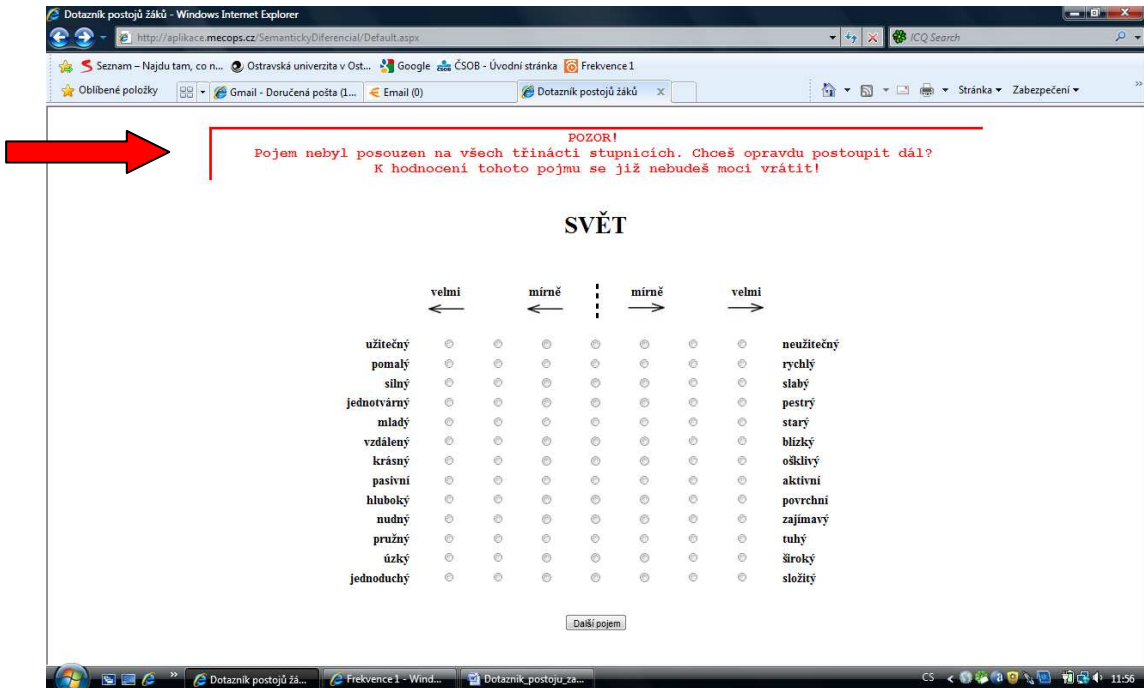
Dotazník postojů žáků - Windows Internet Explorer

http://aplikace.mecops.cz/SemantickyDiferencial/Default.aspx

ICQ Search

Seznam – Najdu tam, co n... Ostravská univerzita v Ost... Google ČSOB - Úvodní stránka Frekvence 1

Oblíbené položky Gmail - Doručená pošta (1... Email (0) Dotazník postojů žáků

Stránka ▾ Zabezpečení ▾

POZOR!
Pojem nebyl posouzen na všech třinácti stupnicích. Chceš opravdu postoupit dál?
K hodnocení tohoto pojmu se již nebudeš moci vrátit!

SVĚT

velmi mírně mírně velmi

| užitečný | neužitečný |
|---|---|
| pomalý | rychlý |
| silný | slabý |
| jednotvárný | pestrý |
| mladý | starý |
| vzdálený | blízký |
| krásný | ošklivý |
| pasivní | aktivní |
| hluboký | povrchní |
| nudný | zajímavý |
| pružný | tuhý |
| úzký | široký |
| jednoduchý | složitý |

Další pojem

Dotazník postojů žá... Frekvence 1 - Wind... Dotazník_postoju_za...

CS 11:56